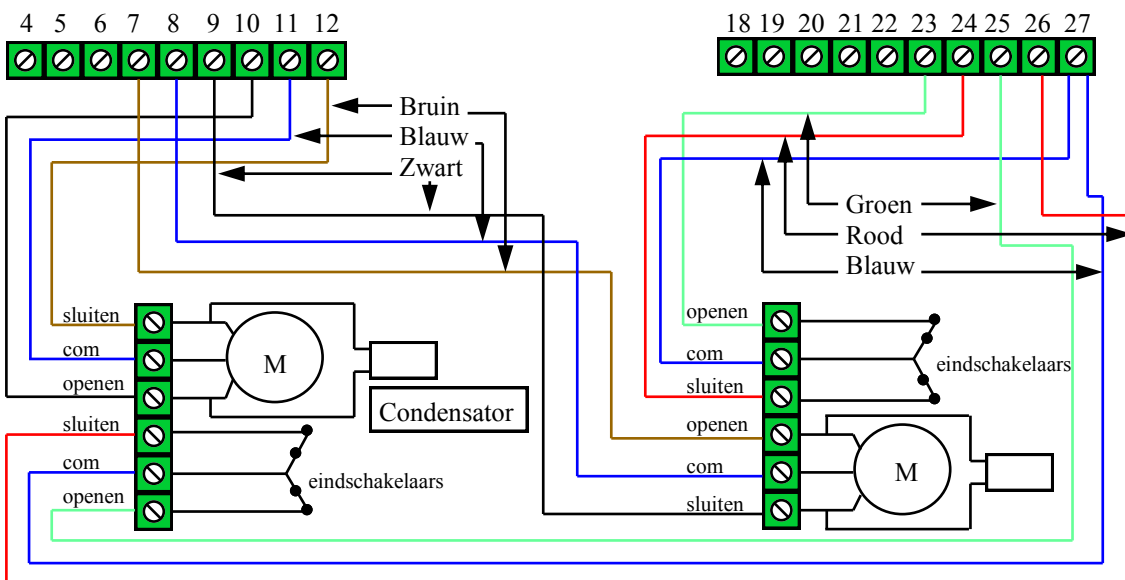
4 5 6 7 8 9 10 11 12

18 19 20 21 22 23 24 25 26 27

Bruin
Blauw
Zwart

Groen
Rood
Blauw

sluiten
com
openen
M
Condensator
sluiten
com
openen
eindschakelaars

openen
com
sluiten
eindschakelaars
openen
com
sluiten
M